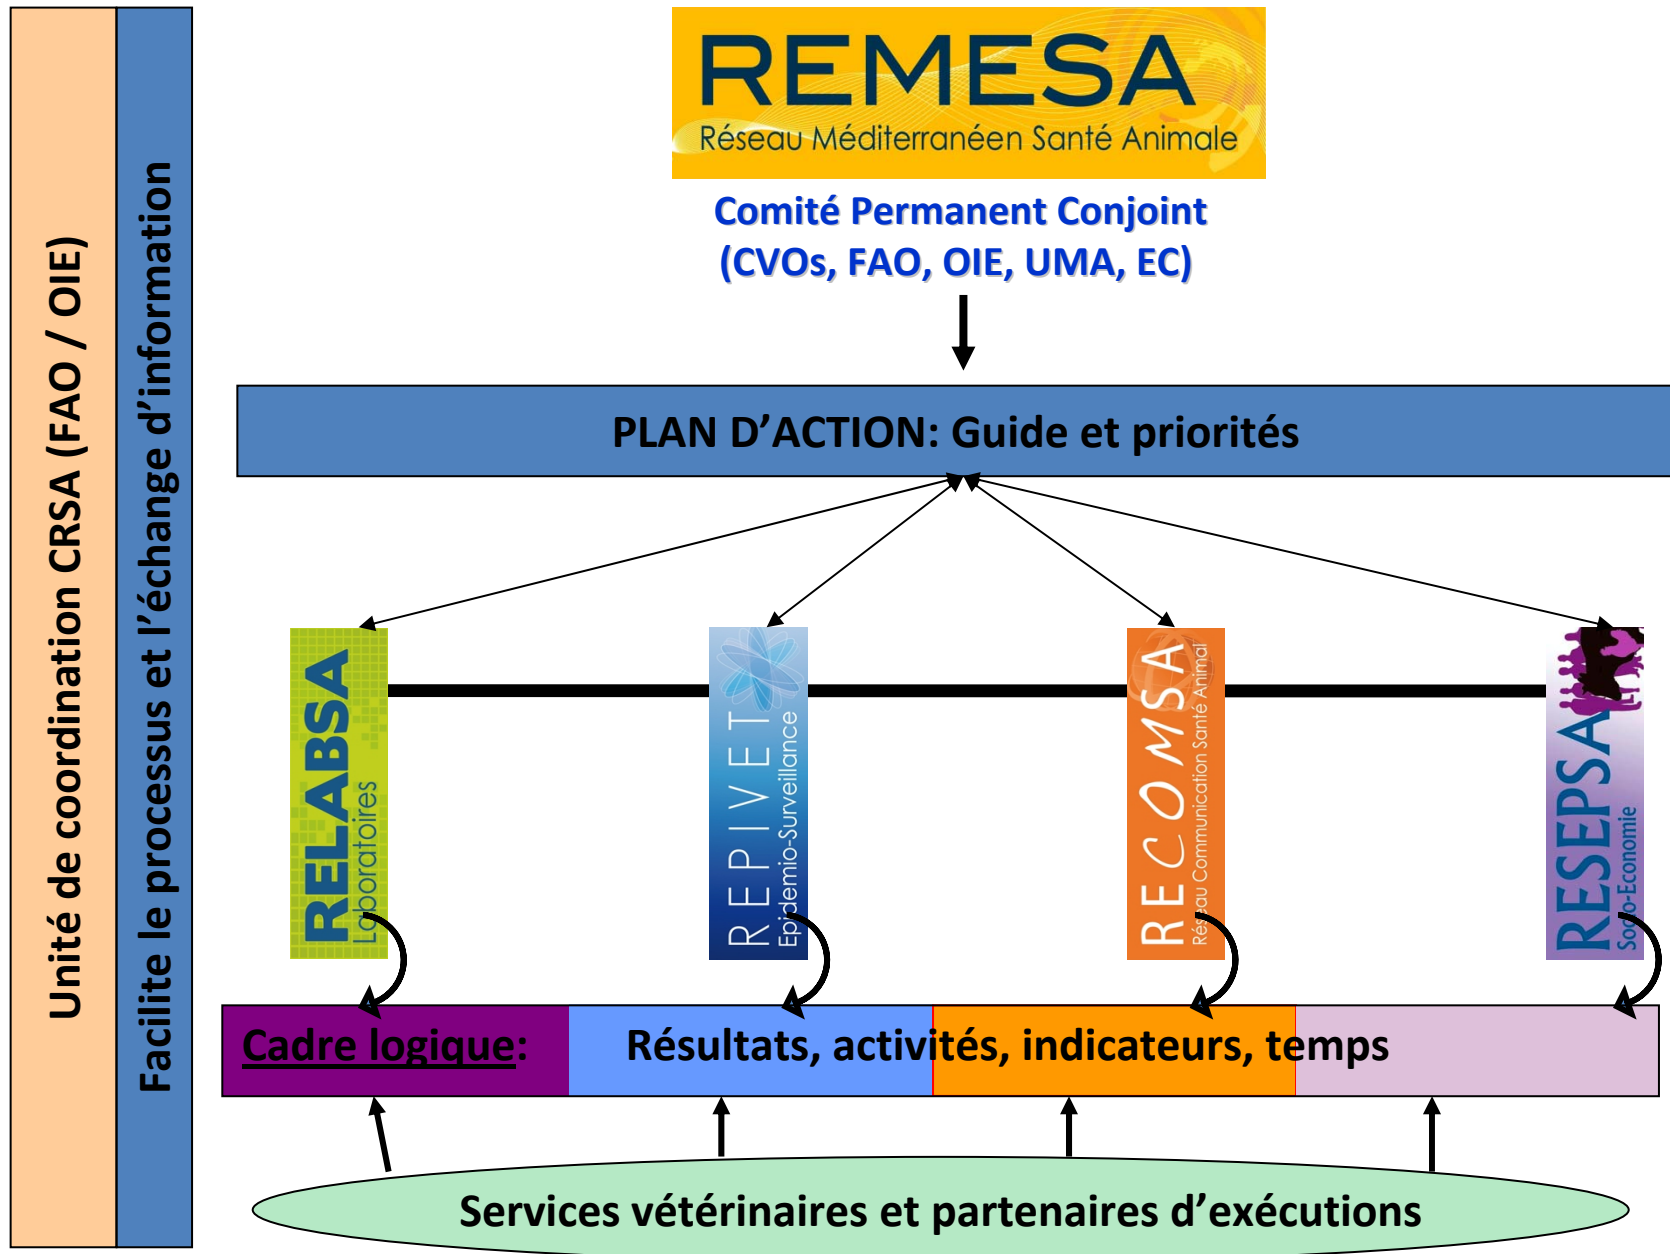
Unité de coordination CRSA (FAO / OIE)

Facilite le processus et l'échange d'information

REMESA
Réseau Méditerranéen Santé Animale

Comité Permanent Conjoint
(CVOs, FAO, OIE, UMA, EC)

PLAN D'ACTION: Guide et priorités

RELABSA
Laboratoires

REPIVET
Epidemio-Surveillance

RECOMSA
Réseau Communication Santé Animal

RESEPSA
Socio-Economie

Cadre logique: Résultats, activités, indicateurs, temps

Services vétérinaires et partenaires d'exécutions